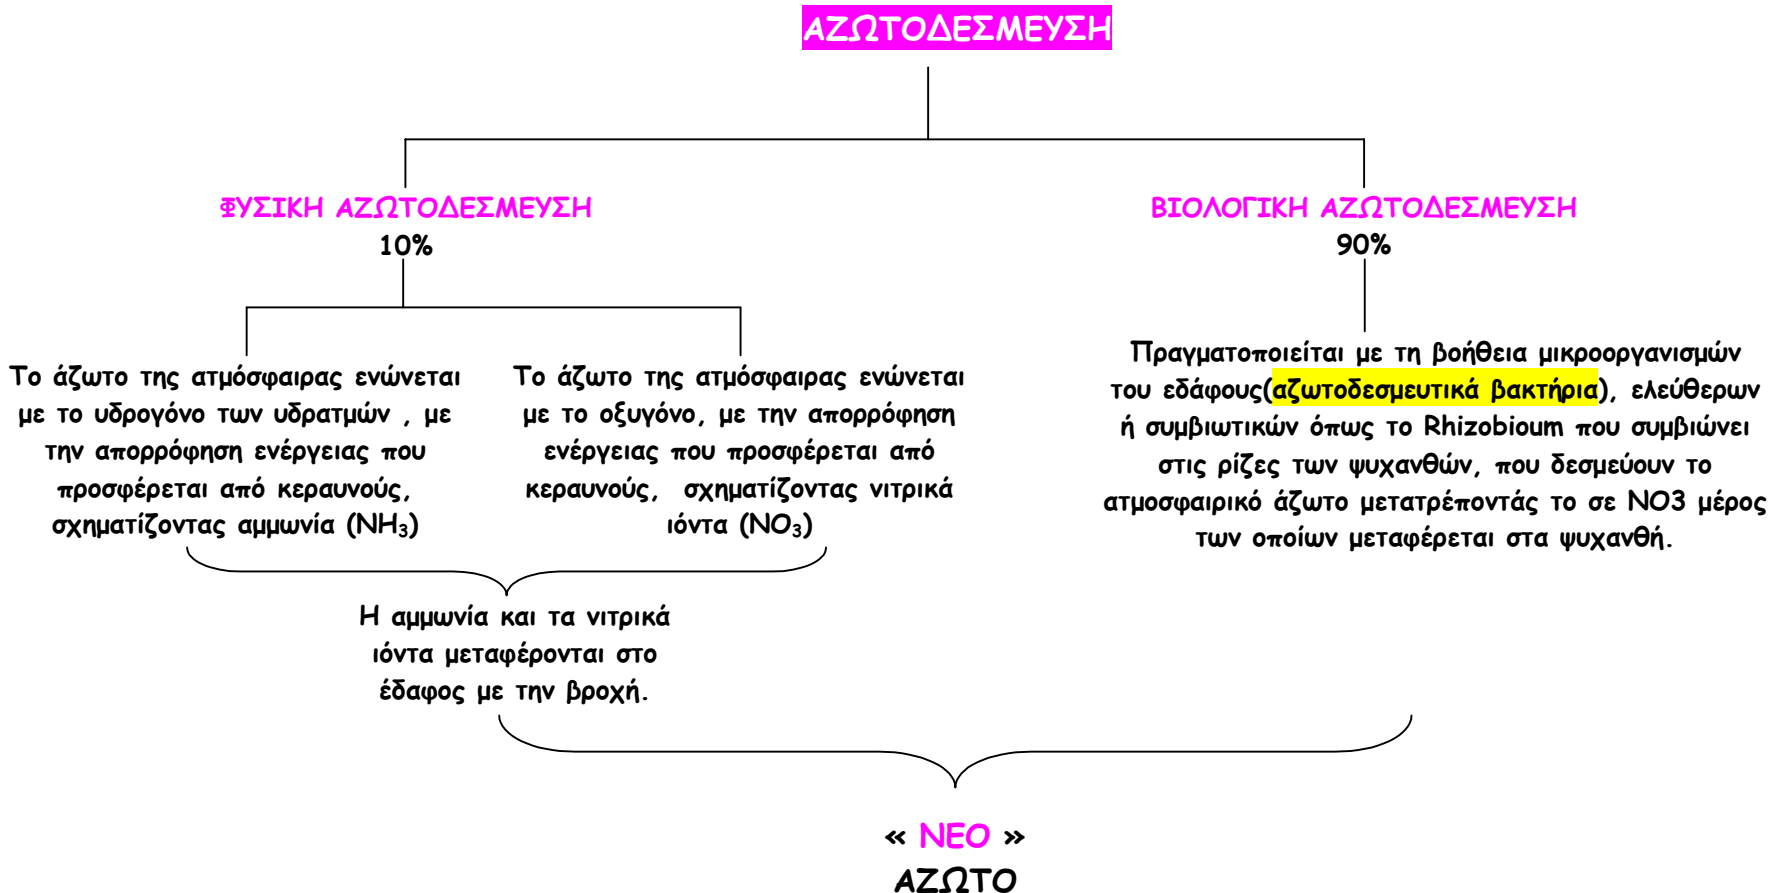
ΑΖΩΤΟΔΕΣΜΕΥΣΗ

ΦΥΣΙΚΗ ΑΖΩΤΟΔΕΣΜΕΥΣΗ
10%

Το άζωτο της ατμόσφαιρας ενώνεται με το υδρογόνο των υδρατμών , με την απορρόφηση ενέργειας που προσφέρεται από κεραυνούς, σχηματίζοντας αμμωνία ($NH_3$)

Το άζωτο της ατμόσφαιρας ενώνεται με το οξυγόνο, με την απορρόφηση ενέργειας που προσφέρεται από κεραυνούς, σχηματίζοντας νιτρικά ιόντα ($NO_3$)

Η αμμωνία και τα νιτρικά ιόντα μεταφέρονται στο έδαφος με την βροχή.

ΒΙΟΛΟΓΙΚΗ ΑΖΩΤΟΔΕΣΜΕΥΣΗ
90%

Πραγματοποιείται με τη βοήθεια μικροοργανισμών του εδάφους(αζωτοδεσμευτικά βακτήρια), ελεύθερων ή συμβιωτικών όπως το Rhizobioum που συμβιώνει στις ρίζες των ψυχανθών, που δεσμεύουν το ατμοσφαιρικό άζωτο μετατρέποντάς το σε NO3 μέρος των οποίων μεταφέρεται στα ψυχανθή.

« ΝΕΟ »
ΑΖΩΤΟ